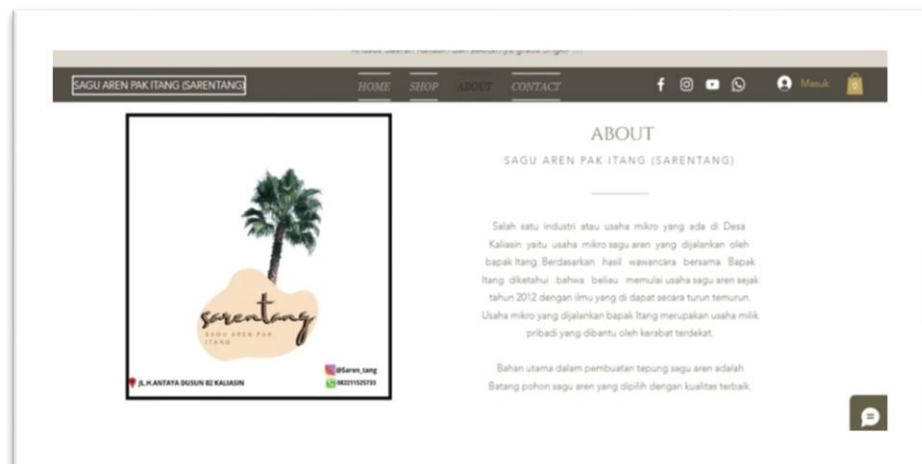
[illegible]

SAGU AREN PAK ITANG (SARENTANG)

HOME SHOP ABOUT CONTACT

Masuk

0

sarentang
SAGU AREN PAK ITANG

JL.H.ANTAYA DUSUN 02 KALIASIN

@Saren_tang
082211525733

ABOUT

SAGU AREN PAK ITANG (SARENTANG)

Salah satu industri atau usaha mikro yang ada di Desa Kaliasin yaitu usaha mikro sagu aren yang dijalankan oleh bapak Itang. Berdasarkan hasil wawancara bersama Bapak Itang diketahui bahwa beliau memulai usaha sagu aren sejak tahun 2012 dengan ilmu yang di dapat secara turun temurun. Usaha mikro yang dijalankan bapak Itang merupakan usaha milik pribadi yang dibantu oleh kerabat terdekat.

Bahan utama dalam pembuatan tepung sagu aren adalah Batang pohon sagu aren yang dipilih dengan kualitas terbaik.